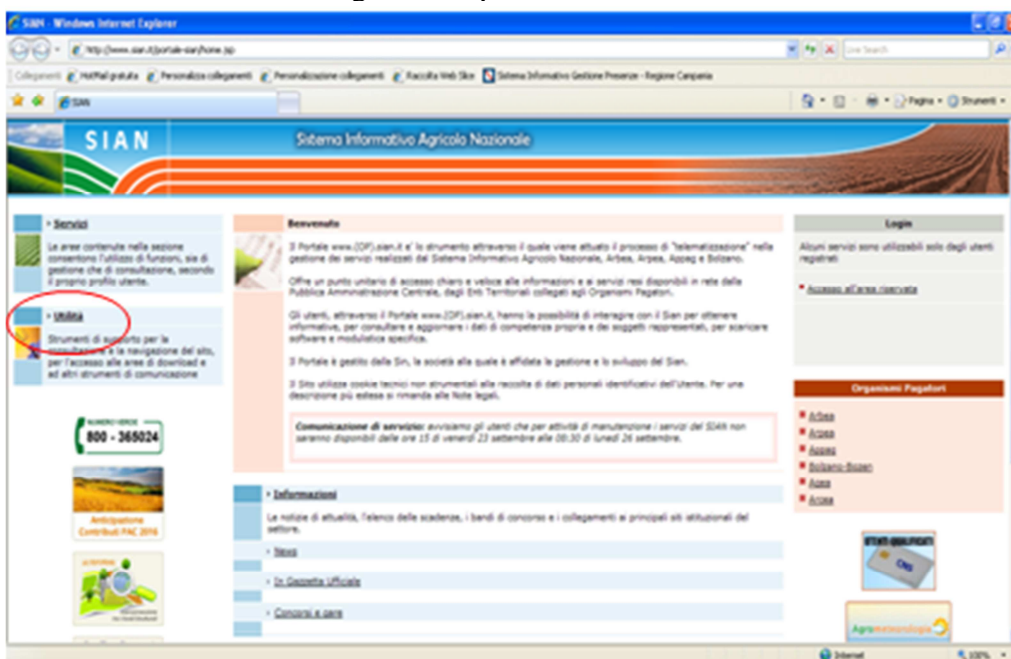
SIAN - Windows Internet Explorer

http://www.sian.it/portale-sian/home.jsp

Live Search

Collegamenti HotMail gratuita Personalizza collegamenti Personalizzazione collegamenti Raccolta Web Slice Sistema Informativo Gestione Presenze - Regione Campania

SIAN

Pagina Strumenti

SIAN

Sistema Informativo Agricolo Nazionale

Servizi

Le aree contenute nella sezione consentono l'utilizzo di funzioni, sia di gestione che di consultazione, secondo il proprio profilo utente.

Utilità

Strumenti di supporto per la consultazione e la navigazione del sito, per l'accesso alle aree di download e ad altri strumenti di comunicazione

NUMERO VERDE
800 - 365024

Anticipazione Contributi PAC 2016

Benvenuto

Il Portale www.(OP).sian.it e' lo strumento attraverso il quale viene attuato il processo di "telematizzazione" nella gestione dei servizi realizzati dal Sistema Informativo Agricolo Nazionale, Arbea, Arpea, Appag e Bolzano.

Offre un punto unitario di accesso chiaro e veloce alle informazioni e ai servizi resi disponibili in rete dalla Pubblica Amministrazione Centrale, dagli Enti Territoriali collegati agli Organismi Pagatori.

Gli utenti, attraverso il Portale www.(OP).sian.it, hanno la possibilità di interagire con il Sian per ottenere informative, per consultare e aggiornare i dati di competenza propria e dei soggetti rappresentati, per scaricare software e modulistica specifica.

Il Portale è gestito dalla Sin, la società alla quale è affidata la gestione e lo sviluppo del Sian.

Il Sito utilizza cookie tecnici non strumentali alla raccolta di dati personali identificativi dell'Utente. Per una descrizione più estesa si rimanda alle Note legali.

Comunicazione di servizio: avvisiamo gli utenti che per attività di manutenzione i servizi del SIAN non saranno disponibili dalle ore 15 di venerdì 23 settembre alle 08:30 di lunedì 26 settembre.

Informazioni

Le notizie di attualità, l'elenco delle scadenze, i bandi di concorso e i collegamenti ai principali siti istituzionali del settore.

News

In Gazzetta Ufficiale

Concorsi e gare

Login

Alcuni servizi sono utilizzabili solo dagli utenti registrati

Accesso all'area riservata

Organismi Pagatori

Arbea
Arpea
Appag
Bolzano-Bozen
Agea
Arcea

UTENTI QUALIFICATI
CNS

Agrometeorologia

Internet

100%